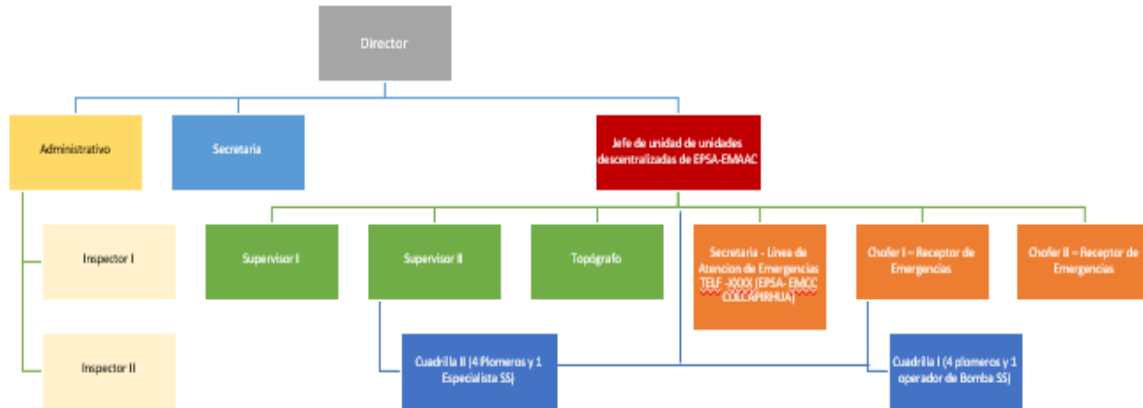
Director

Administrativo

Secretaria

Jefe de unidad de unidades descentralizadas de EPSA-EMAAC

Inspector I

Inspector II

Supervisor I

Supervisor II

Topógrafo

Secretaria - Línea de Atencion de Emergencias TELF -XXXX (EPSA- EMCC COLCAPIRHUA)

Chofer I – Receptor de Emergencias

Chofer II – Receptor de Emergencias

Cuadrilla II (4 Plomeros y 1 Especialista SS)

Cuadrilla I (4 plomeros y 1 operador de Bomba SS)